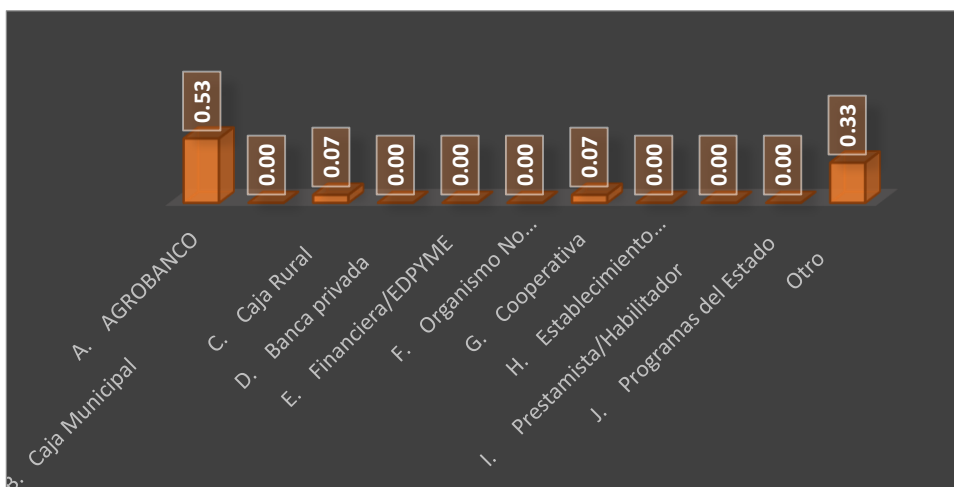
0.53
0.00
0.07
0.00
0.00
0.00
0.07
0.00
0.00
0.00
0.33

A. AGROBANCO
B. Caja Municipal
C. Caja Rural
D. Banca privada
E. Financiera/EDPYME
F. Organismo No...
G. Cooperativa
H. Establecimiento...
I. Prestamista/Habilitador
J. Programas del Estado
Otro